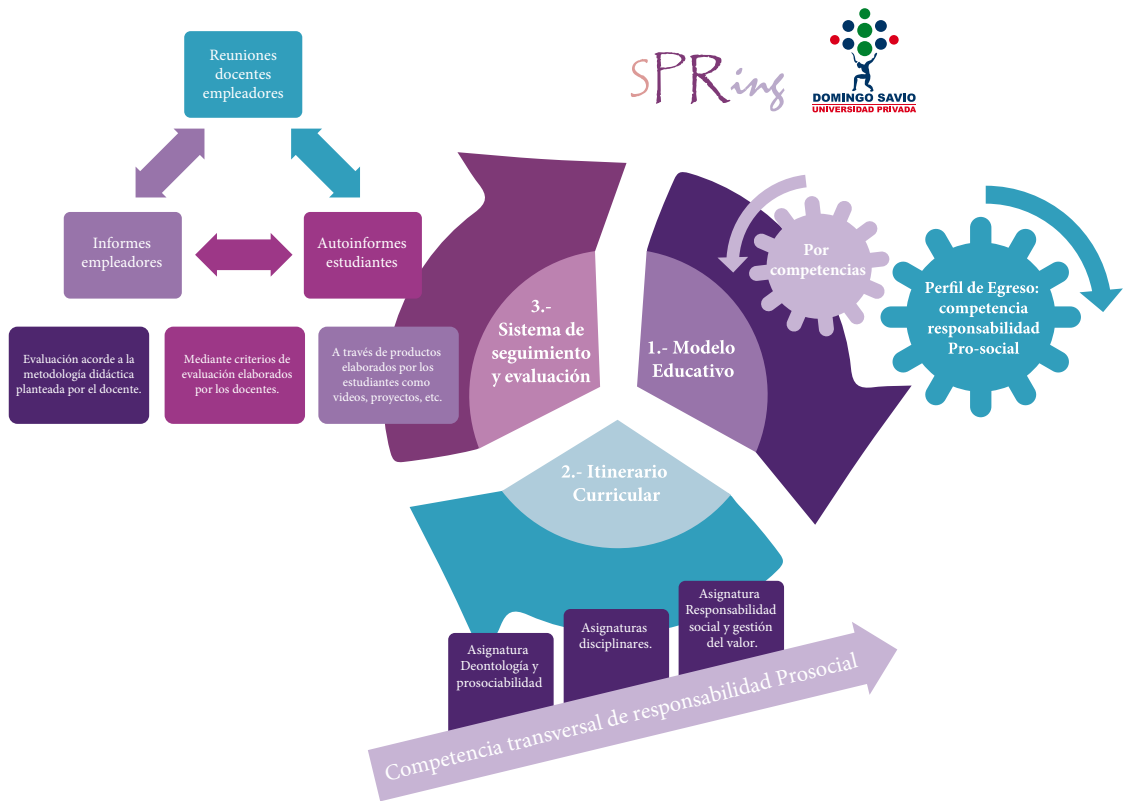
SPRing

DOMINGO SAVIO
UNIVERSIDAD PRIVADA

Reuniones docentes empleadores

Informes empleadores

Autoinformes estudiantes

Evaluación acorde a la metodología didáctica planteada por el docente.

Mediante criterios de evaluación elaborados por los docentes.

A través de productos elaborados por los estudiantes como videos, proyectos, etc.

3.- Sistema de seguimiento y evaluación

1.- Modelo Educativo

Por competencias

Perfil de Egreso: competencia responsabilidad Pro-social

2.- Itinerario Curricular

Asignatura Deontología y prosociabilidad

Asignaturas disciplinares.

Asignatura Responsabilidad social y gestión del valor.

Competencia transversal de responsabilidad Prosocial